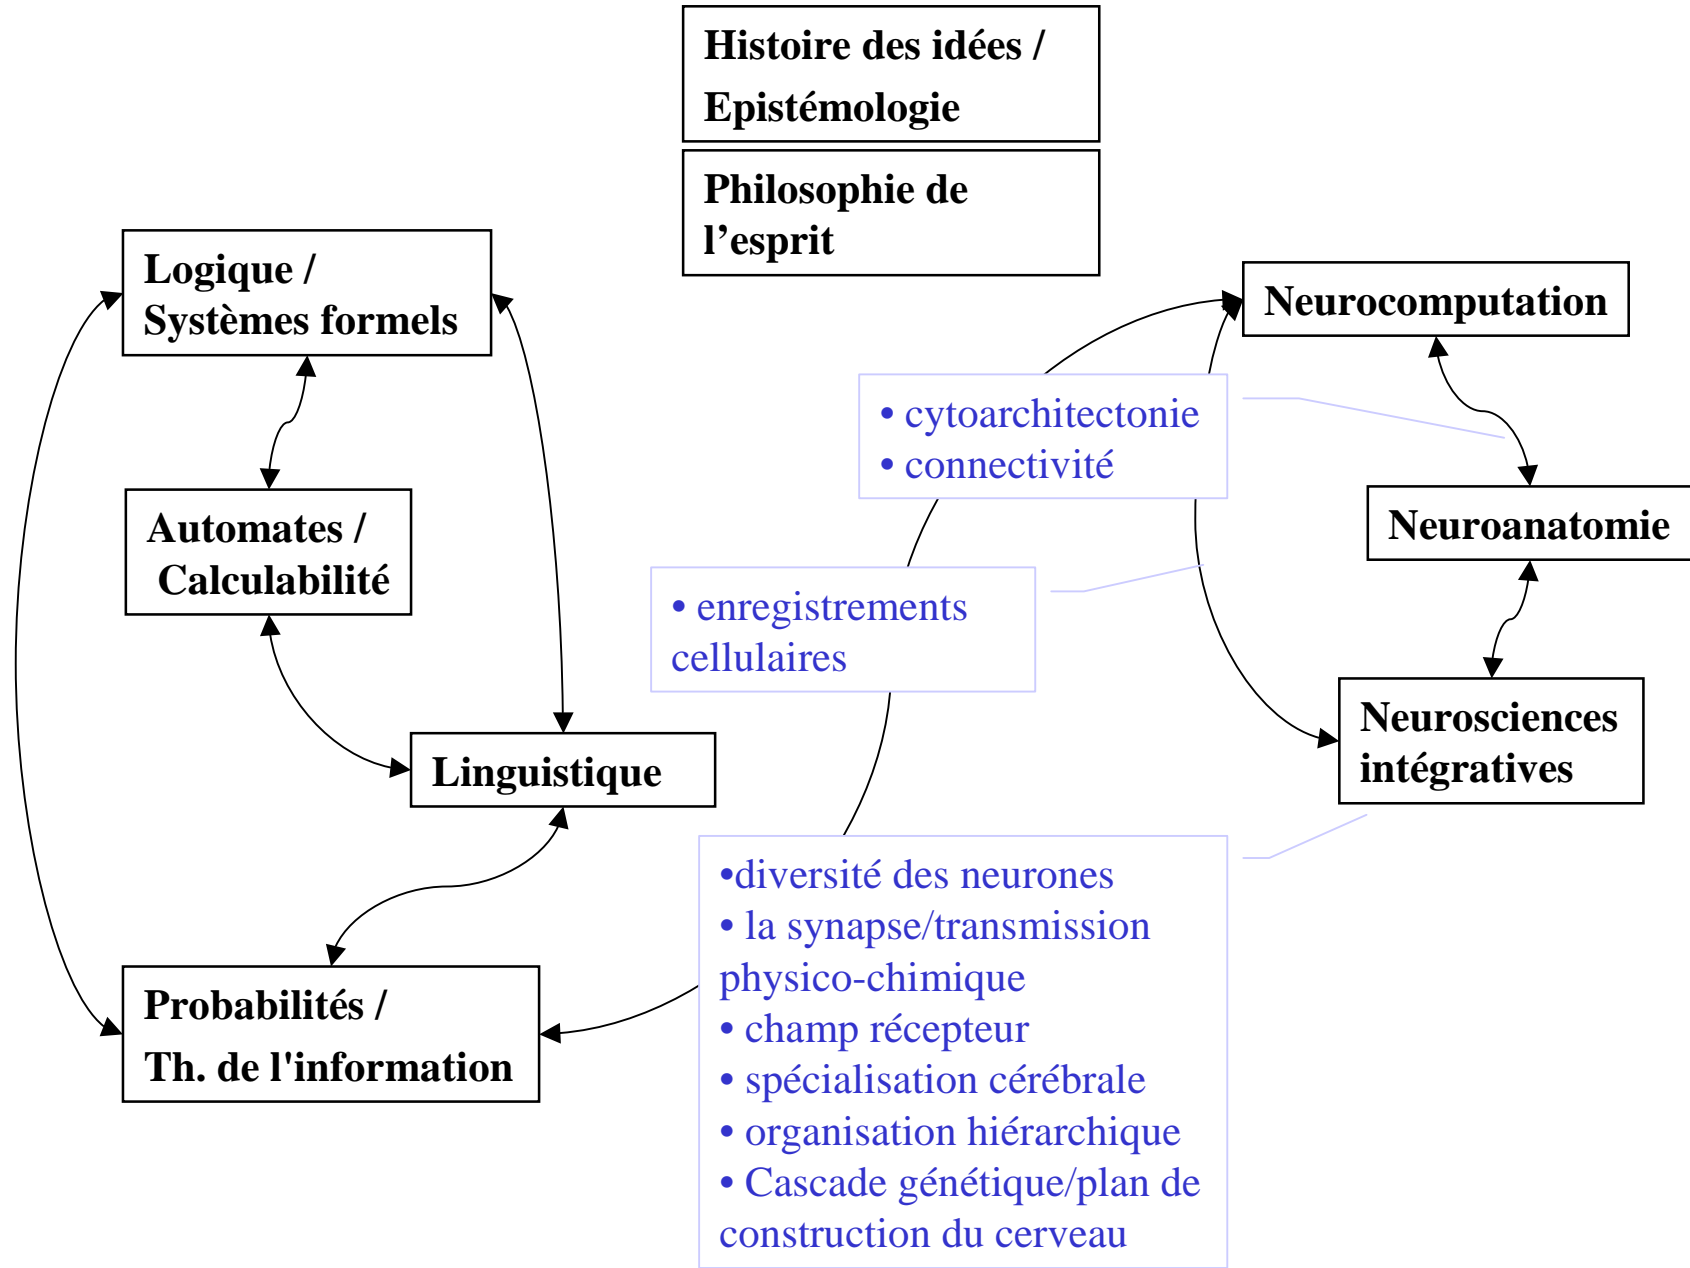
Histoire des idées / Epistémologie

Philosophie de l’esprit

Logique / Systèmes formels

Automates / Calculabilité

Linguistique

Probabilités / Th. de l'information

Neurocomputation

• cytoarchitectonie
• connectivité

Neuroanatomie

• enregistrements cellulaires

Neurosciences intégratives

•diversité des neurones
• la synapse/transmission physico-chimique
• champ récepteur
• spécialisation cérébrale
• organisation hiérarchique
• Cascade génétique/plan de construction du cerveau